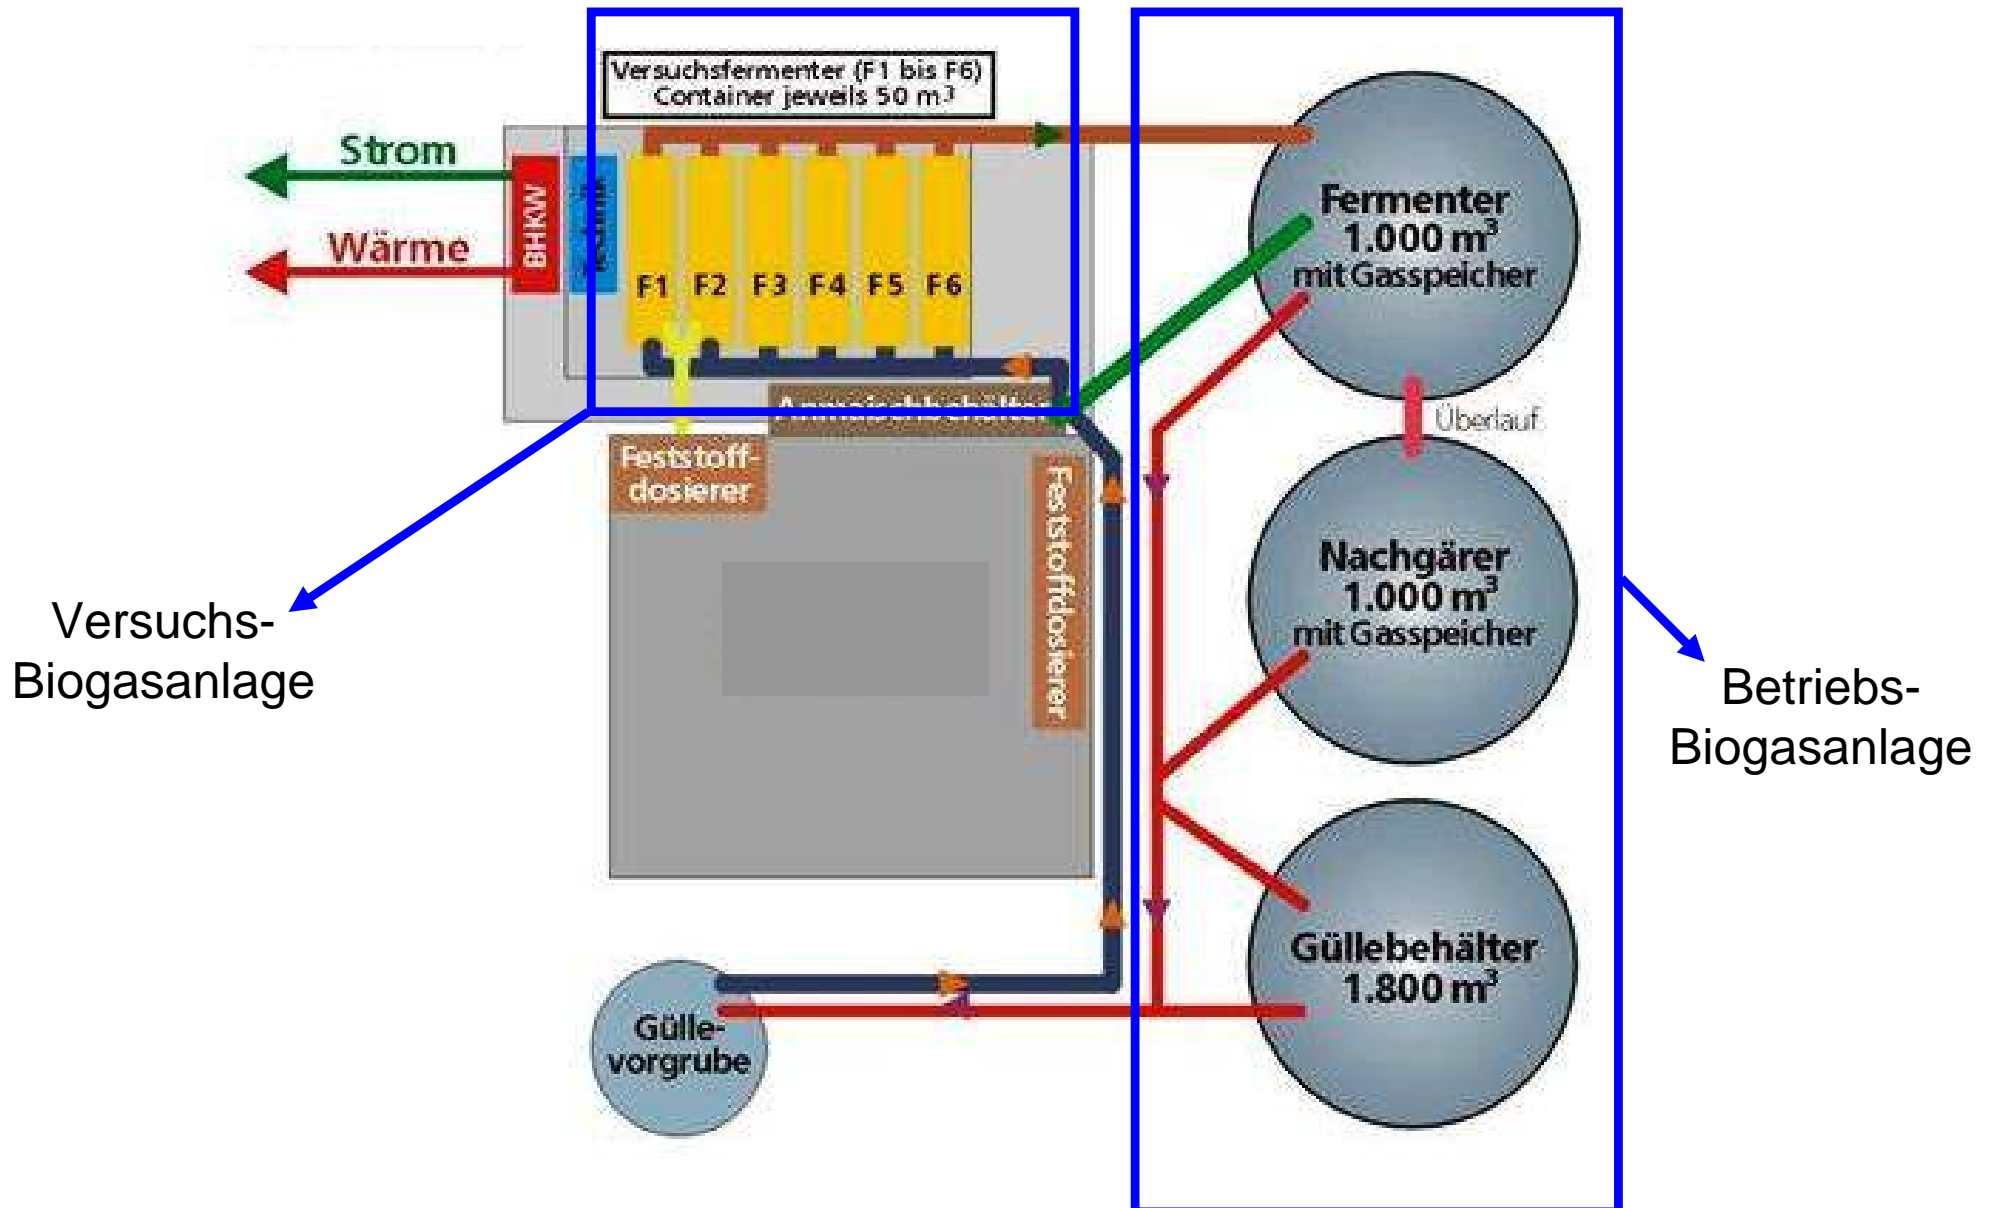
Versuchsfermenter (F1 bis F6)
Container jeweils 50 m³

Strom

Wärme

BHKW

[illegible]

F1 F2 F3 F4 F5 F6

Anmaischbehälter

Feststoffdosierer

Feststoffdosierer

Fermenter
1.000 m³
mit Gasspeicher

Überlauf

Nachgärer
1.000 m³
mit Gasspeicher

Güllebehälter
1.800 m³

Güllevorgrube

Versuchs-Biogasanlage

Betriebs-Biogasanlage